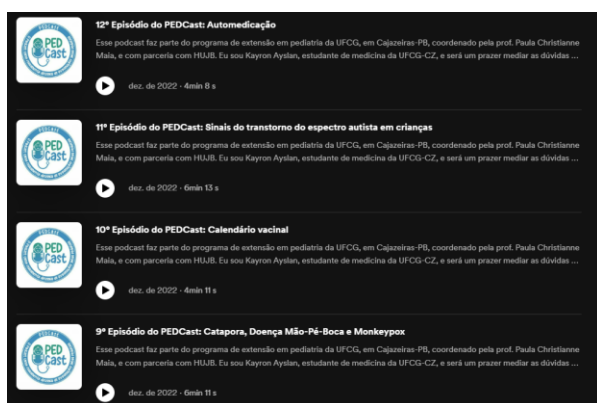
PED Cast

12º Episódio do PEDCast: Automedicação

Esse podcast faz parte do programa de extensão em pediatria da UFCG, em Cajazeiras-PB, coordenado pela prof. Paula Christianne Maia, e com parceria com HUJB. Eu sou Kayron Ayslan, estudante de medicina da UFCG-CZ, e será um prazer mediar as dúvidas ...

dez. de 2022 · 4min 8 s

PED Cast

11º Episódio do PEDCast: Sinais do transtorno do espectro autista em crianças

Esse podcast faz parte do programa de extensão em pediatria da UFCG, em Cajazeiras-PB, coordenado pela prof. Paula Christianne Maia, e com parceria com HUJB. Eu sou Kayron Ayslan, estudante de medicina da UFCG-CZ, e será um prazer mediar as dúvidas ...

dez. de 2022 · 6min 13 s

PED Cast

10º Episódio do PEDCast: Calendário vacinal

Esse podcast faz parte do programa de extensão em pediatria da UFCG, em Cajazeiras-PB, coordenado pela prof. Paula Christianne Maia, e com parceria com HUJB. Eu sou Kayron Ayslan, estudante de medicina da UFCG-CZ, e será um prazer mediar as dúvidas ...

dez. de 2022 · 4min 11 s

PED Cast

9º Episódio do PEDCast: Catapora, Doença Mão-Pé-Boca e Monkeypox

Esse podcast faz parte do programa de extensão em pediatria da UFCG, em Cajazeiras-PB, coordenado pela prof. Paula Christianne Maia, e com parceria com HUJB. Eu sou Kayron Ayslan, estudante de medicina da UFCG-CZ, e será um prazer mediar as dúvidas ...

dez. de 2022 · 6min 11 s